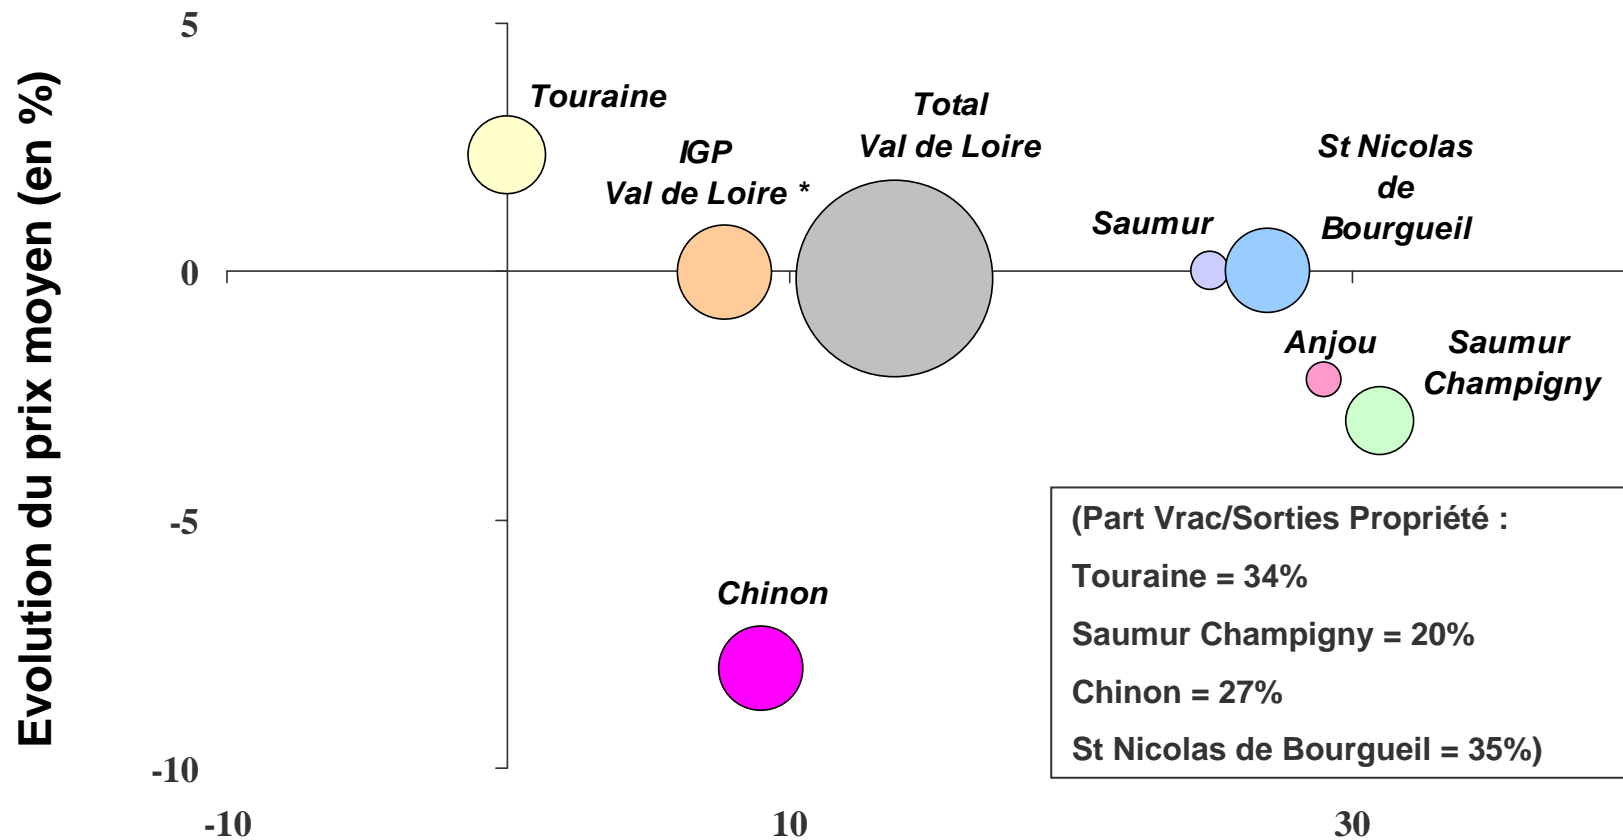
Evolution du prix moyen (en %)

5

0

-5

-10

-10

10

30

Touraine

IGP
Val de Loire *

Total
Val de Loire

Saumur

St Nicolas
de
Bourgueil

Anjou

Saumur
Champigny

Chinon

(Part Vrac/Sorties Propriété :

Touraine = 34%

Saumur Champigny = 20%

Chinon = 27%

St Nicolas de Bourgueil = 35%)